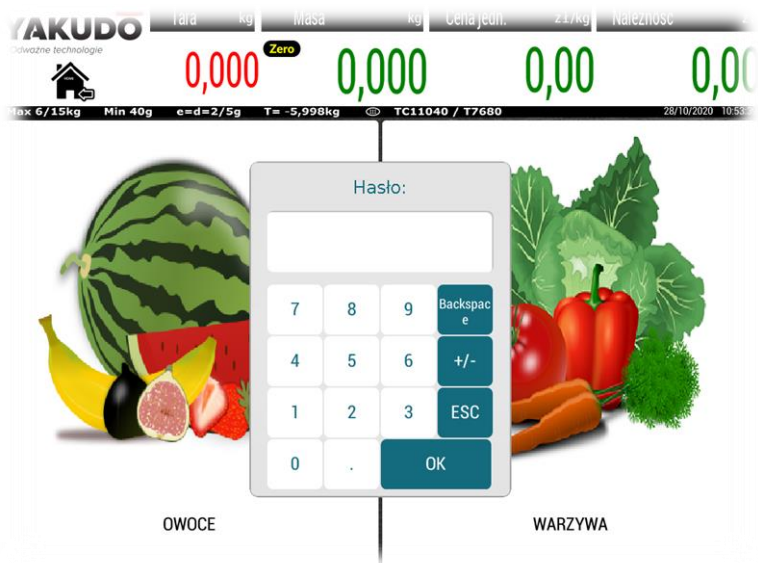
YAKUDO
Odważne technologie

Tara kg
Masa kg
Cena jedn. zł/kg
Należność

0,000
Zero
0,000
0,00
0,0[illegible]

Max 6/15kg Min 40g e=d=2/5g T= -5,998kg TC11040 / T7680 28/10/2020 10:53

Hasło:

| 7 | 8 | 9 | Backspace |
|---|---|---|---|
| 4 | 5 | 6 | +/- |
| 1 | 2 | 3 | ESC |
| 0 | . | OK | |

OWOCE

WARZYWA